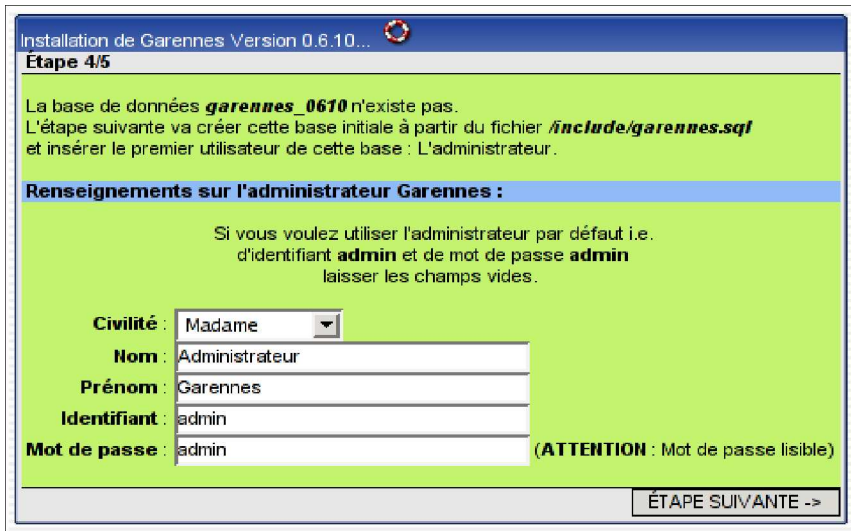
Installation de Garennes Version 0.6.10...

Étape 4/5

La base de données **garennes_0610** n'existe pas.
L'étape suivante va créer cette base initiale à partir du fichier **/include/garennes.sql**
et insérer le premier utilisateur de cette base : L'administrateur.

Renseignements sur l'administrateur Garennes :

Si vous voulez utiliser l'administrateur par défaut i.e.
d'identifiant **admin** et de mot de passe **admin**
laisser les champs vides.

Civilité : Madame
Nom : Administrateur
Prénom : Garennes
Identifiant : admin
Mot de passe : admin (ATTENTION : Mot de passe lisible)

ÉTAPE SUIVANTE ->